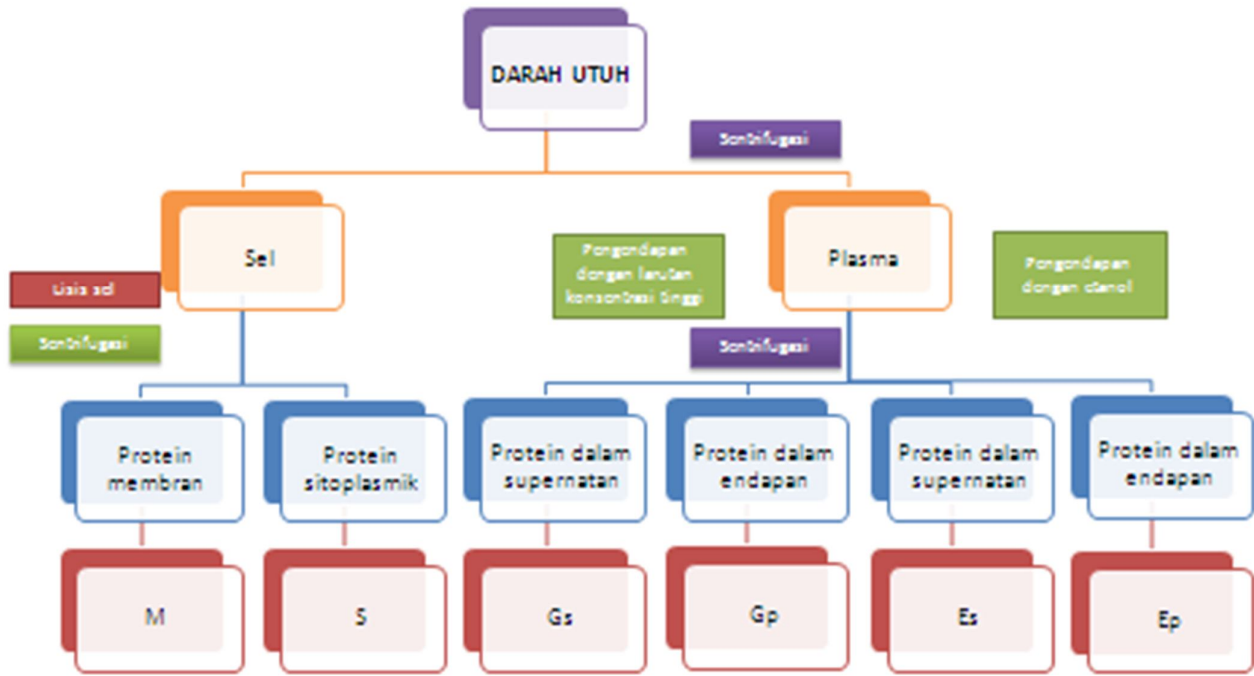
DARAH UTUH

Sentrifugasi

Sel

Plasma

Lisis sel

Sentrifugasi

Pengendapan dengan larutan konsentrasi tinggi

Pengendapan dengan etanol

Sentrifugasi

Protein membran

Protein sitoplasmik

Protein dalam supernatan

Protein dalam endapan

Protein dalam supernatan

Protein dalam endapan

M

S

Gs

Gp

Es

Ep